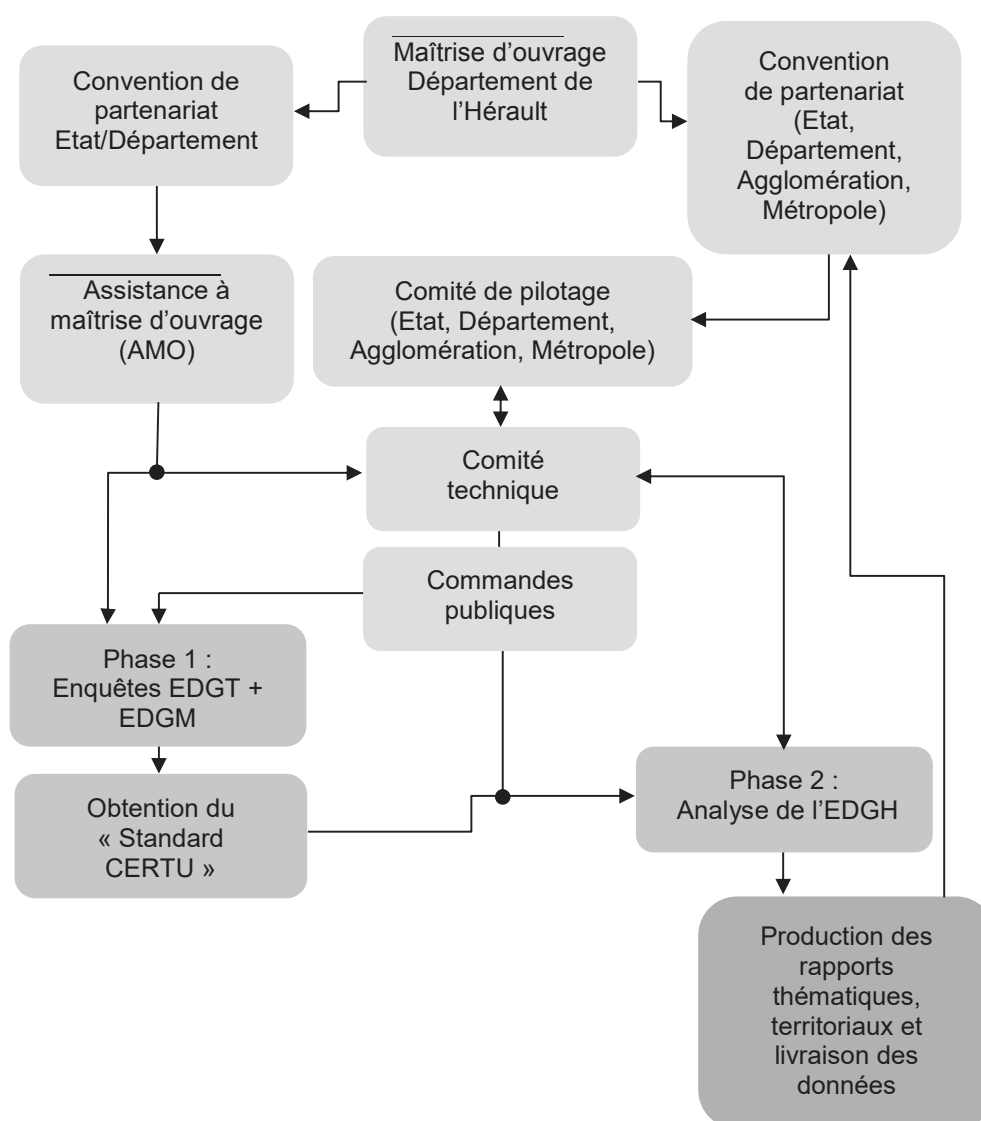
Maîtrise d'ouvrage Département de l'Hérault

Convention de partenariat Etat/Département

Convention de partenariat (Etat, Département, Agglomération, Métropole)

Assistance à maîtrise d'ouvrage (AMO)

Comité de pilotage (Etat, Département, Agglomération, Métropole)

Comité technique

Commandes publiques

Phase 1 : Enquêtes EDGT + EDGM

Obtention du « Standard CERTU »

Phase 2 : Analyse de l'EDGH

Production des rapports thématiques, territoriaux et livraison des données